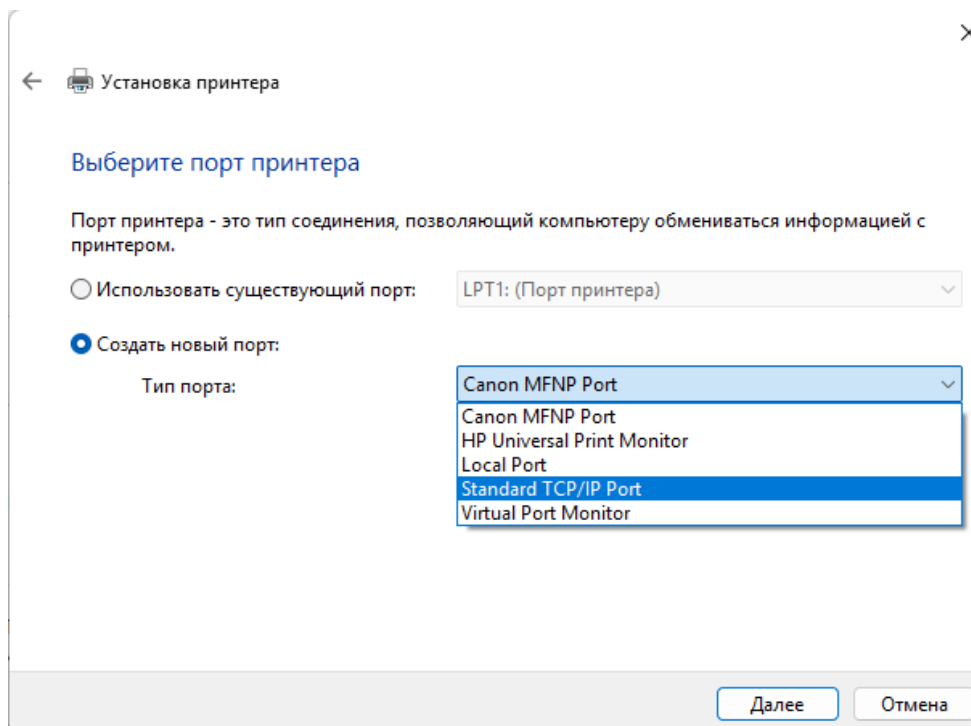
Установка принтера

Выберите порт принтера

Порт принтера - это тип соединения, позволяющий компьютеру обмениваться информацией с принтером.

Использовать существующий порт: LPT1: (Порт принтера)

Создать новый порт:

Тип порта: Canon MFNP Port

Canon MFNP Port
HP Universal Print Monitor
Local Port
Standard TCP/IP Port
Virtual Port Monitor

Далее Отмена